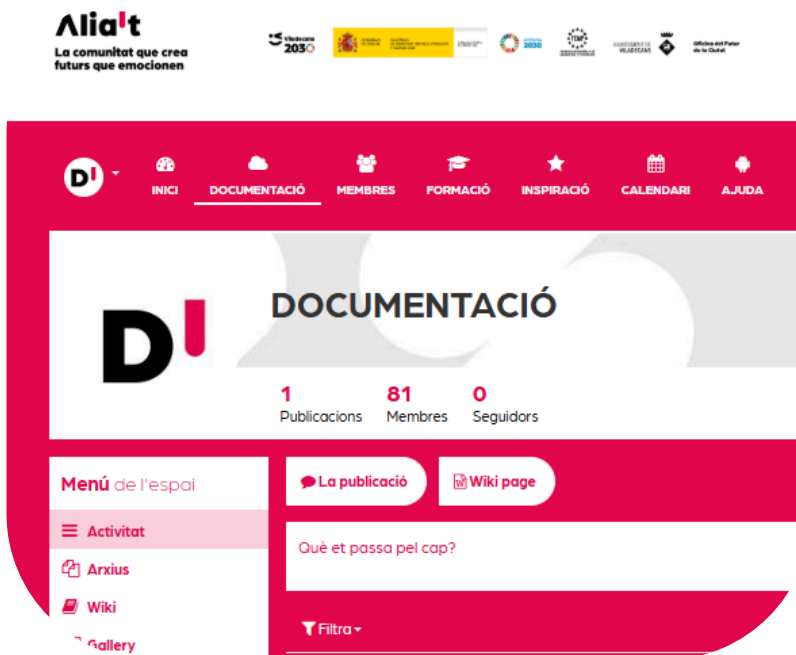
Alia't
La comunitat que crea futurs que emocionen

Viladecans 2030

Oficina del Futur de la Ciutat

D'

INICI
DOCUMENTACIÓ
MEMBRES
FORMACIÓ
INSPIRACIÓ
CALENDARI
AJUDA

D'
DOCUMENTACIÓ

1 Publicacions
81 Membres
0 Seguidors

Menú de l'espai
Activitat
Arxius
Wiki
Gallery

La publicació
Wiki page

Què et passa pel cap?

Filtra